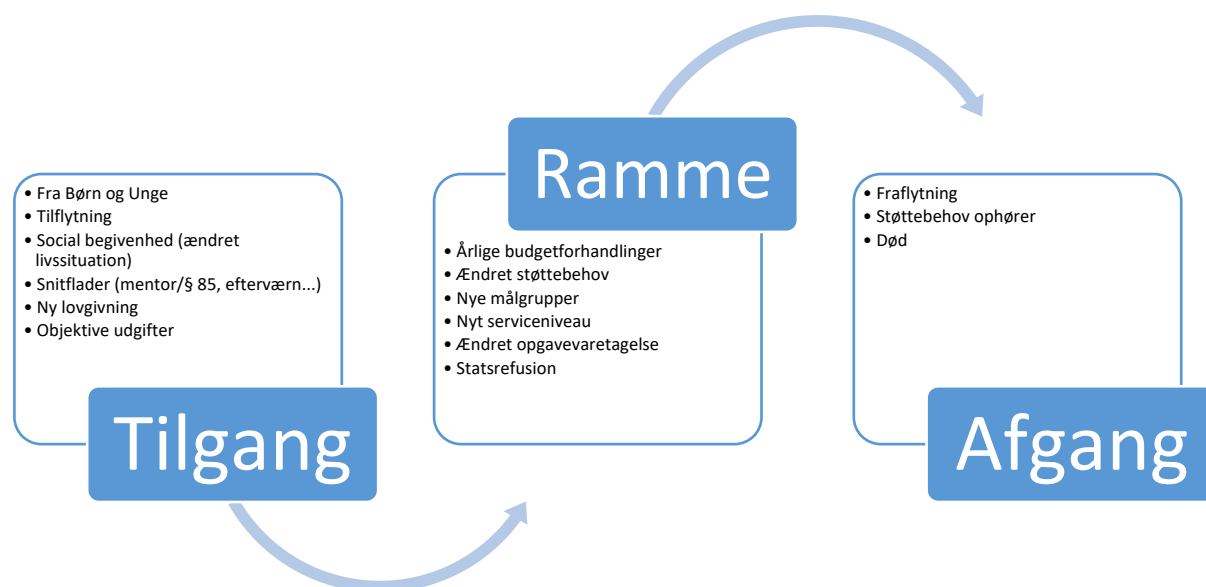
• Fra Børn og Unge
• Tilflytning
• Social begivenhed (ændret livssituation)
• Snitflader (mentor/§ 85, efterværn...)
• Ny lovgivning
• Objektive udgifter

Tilgang

Ramme

• Årlige budgetforhandlinger
• Ændret støttebehov
• Nye målgrupper
• Nyt serviceniveau
• Ændret opgavevaretagelse
• Statsrefusion

• Fraflytning
• Støttebehov ophører
• Død

Afgang